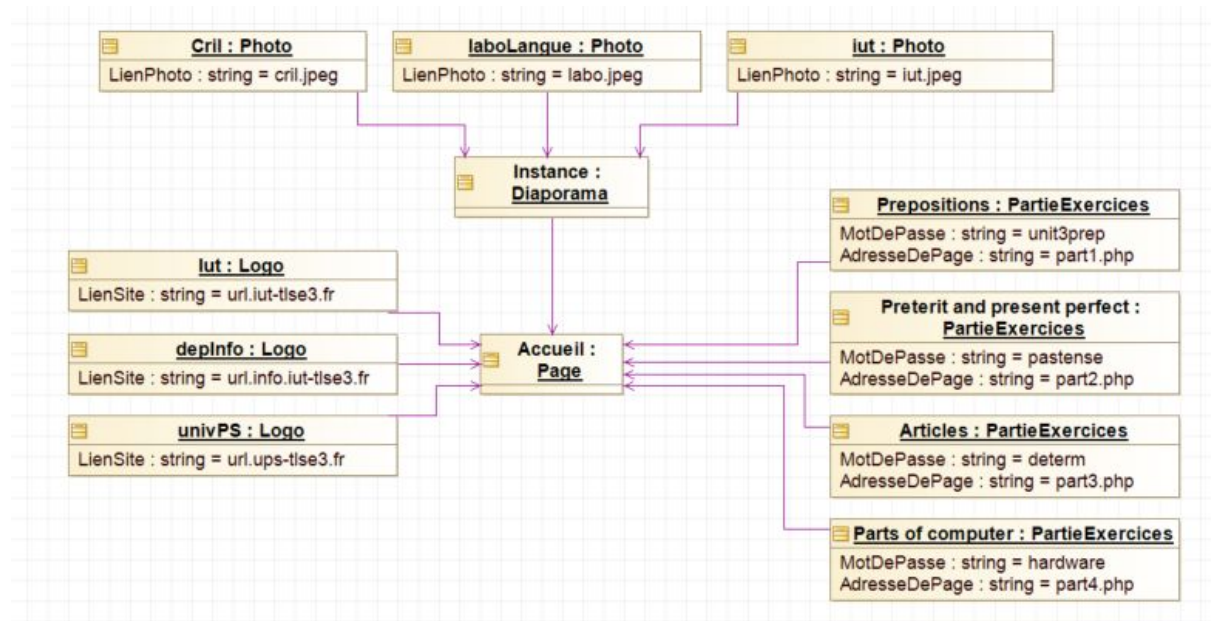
Cril : Photo
LienPhoto : string = cril.jpeg

laboLangue : Photo
LienPhoto : string = labo.jpeg

iut : Photo
LienPhoto : string = iut.jpeg

Instance : Diaporama

Prepositions : PartieExercices
MotDePasse : string = unit3prep
AdresseDePage : string = part1.php

Iut : Logo
LienSite : string = url.iut-tlse3.fr

depInfo : Logo
LienSite : string = url.info.iut-tlse3.fr

univPS : Logo
LienSite : string = url.ups-tlse3.fr

Accueil : Page

Preterit and present perfect : PartieExercices
MotDePasse : string = pastense
AdresseDePage : string = part2.php

Articles : PartieExercices
MotDePasse : string = determ
AdresseDePage : string = part3.php

Parts of computer : PartieExercices
MotDePasse : string = hardware
AdresseDePage : string = part4.php